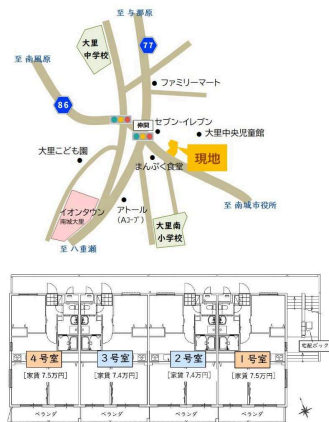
至 与那原

77

大里中学校

至 南風原

86

ファミリーマート

仲間

セブン-イレブン

大里中央児童館

現地

大里こども園

まんぷく食堂

アトール (Aコープ)

イオンタウン 南城大里

至 南城市役所

大里南小学校

至 八重瀬

4号室
[家賃 7.5万円]

3号室
[家賃 7.4万円]

2号室
[家賃 7.4万円]

1号室
[家賃 7.5万円]

宅配ボックス

ベランダ

ベランダ

ベランダ

ベランダ